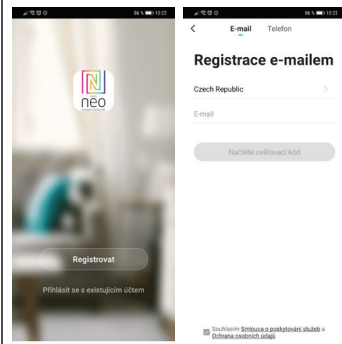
86 % 10:22

N
nēo

Registrovat

Přihlásit se s existujícím účtem

86 % 10:22

<

E-mail Telefon

Registrace e-mailem

Czech Republic >

E-mail

Načtěte ověřovací kód

Souhlasím Smlouva o poskytování služeb a Ochrana osobních údajů